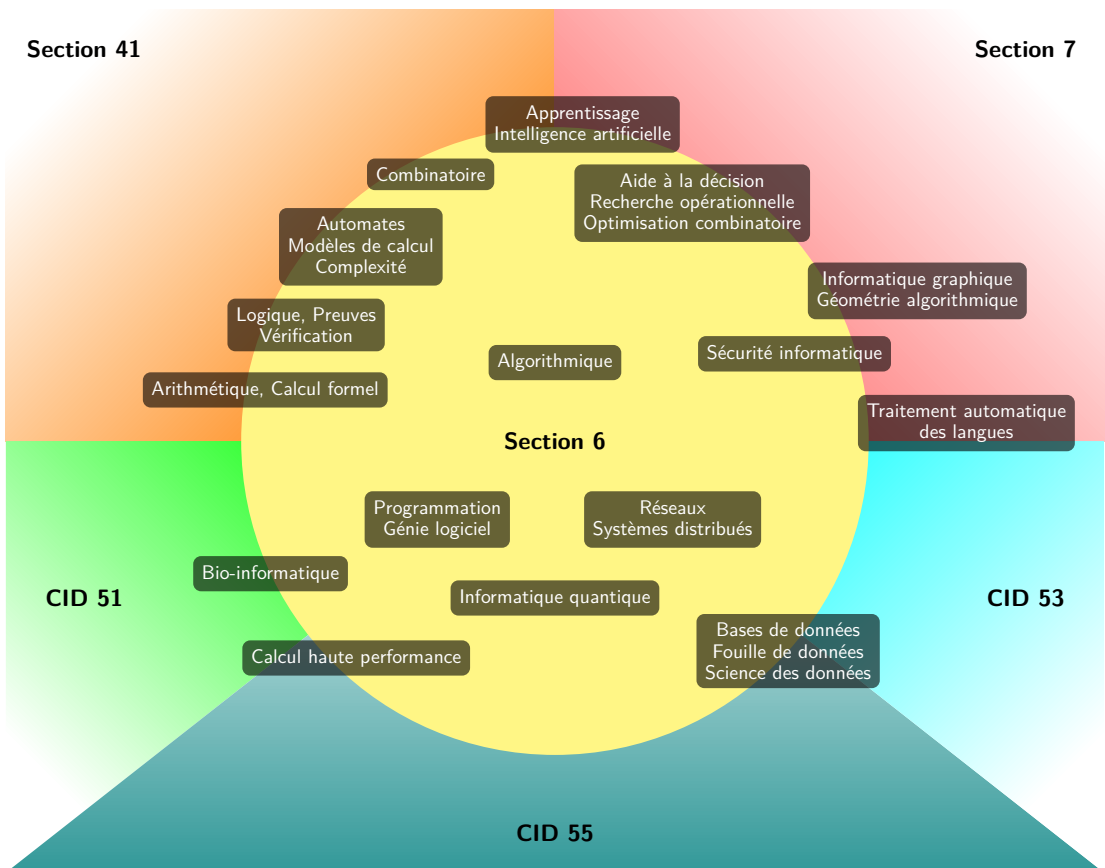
Section 41

Section 7

Apprentissage
Intelligence artificielle

Combinatoire

Aide à la décision
Recherche opérationnelle
Optimisation combinatoire

Automates
Modèles de calcul
Complexité

Informatique graphique
Géométrie algorithmique

Logique, Preuves
Vérification

Algorithmique

Sécurité informatique

Arithmétique, Calcul formel

Traitement automatique
des langues

Section 6

Programmation
Génie logiciel

Réseaux
Systèmes distribués

Bio-informatique

CID 51

Informatique quantique

CID 53

Bases de données
Fouille de données
Science des données

Calcul haute performance

CID 55